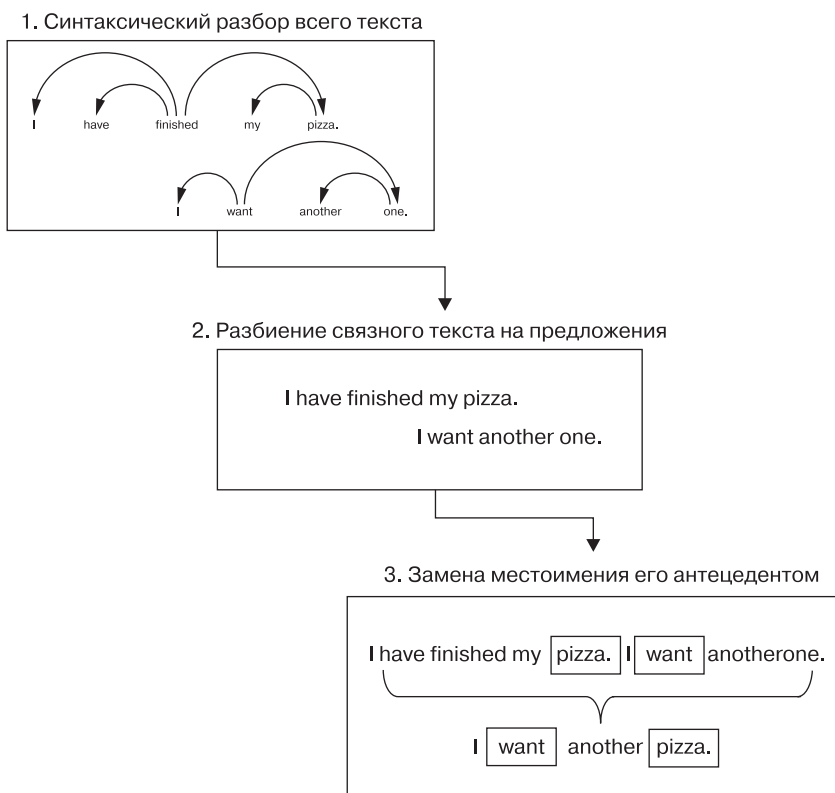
1. Синтаксический разбор всего текста

I have finished my pizza.

I want another one.

2. Разбиение связного текста на предложения

I have finished my pizza.

I want another one.

3. Замена местоимения его антецедентом

I have finished my pizza. I want anotherone.

I want another pizza.